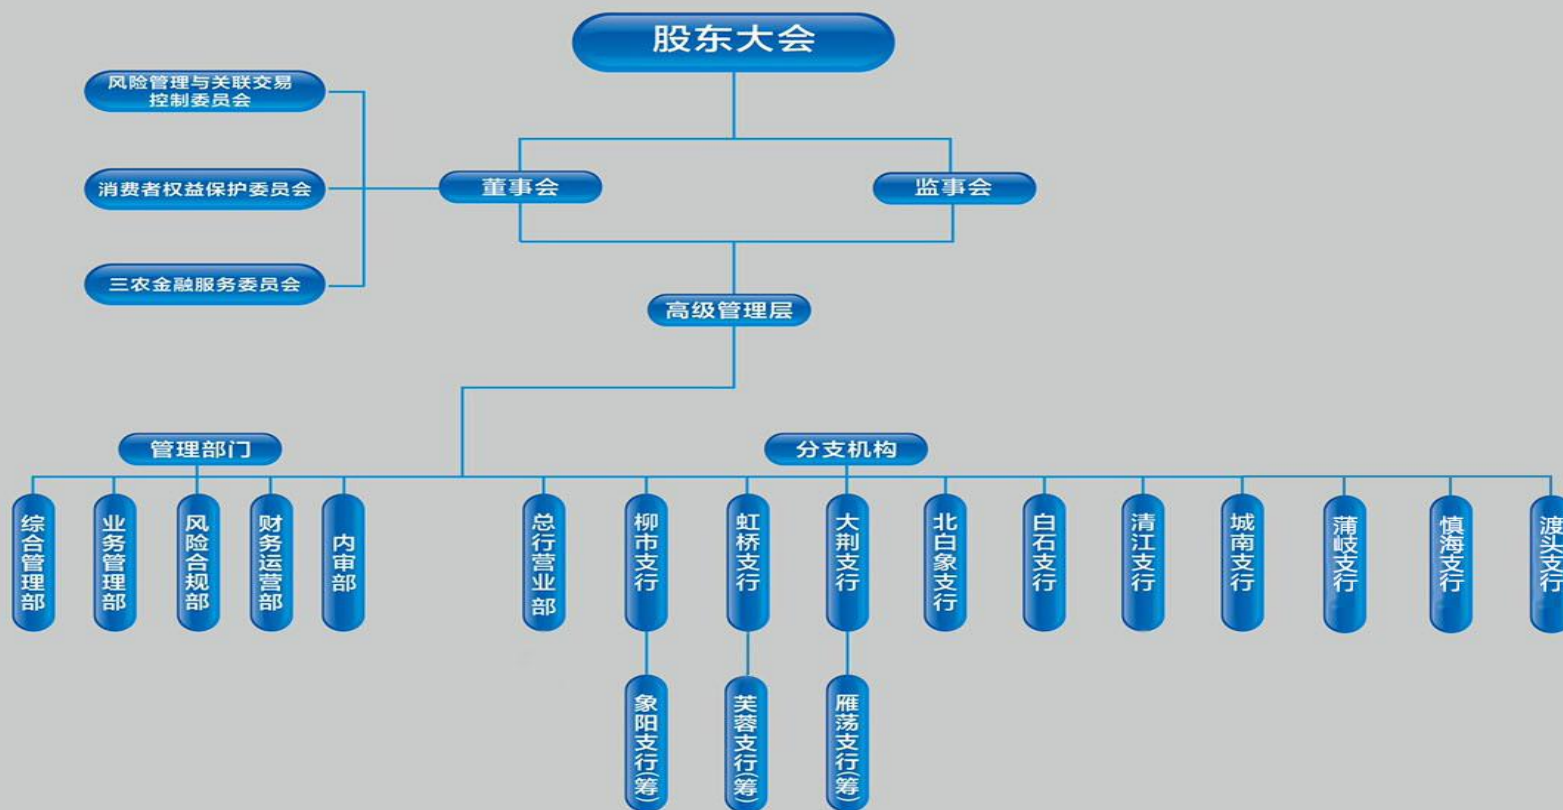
股东大会

风险管理与关联交易控制委员会

消费者权益保护委员会

三农金融服务委员会

董事会

监事会

高级管理层

管理部门

分支机构

综合管理部

业务管理部

风险合规部

财务运营部

内审部

总行营业部

柳市支行

虹桥支行

大荆支行

北白象支行

白石支行

清江支行

城南支行

蒲岐支行

慎海支行

渡头支行

象阳支行(筹)

芙蓉支行(筹)

雁荡支行(筹)